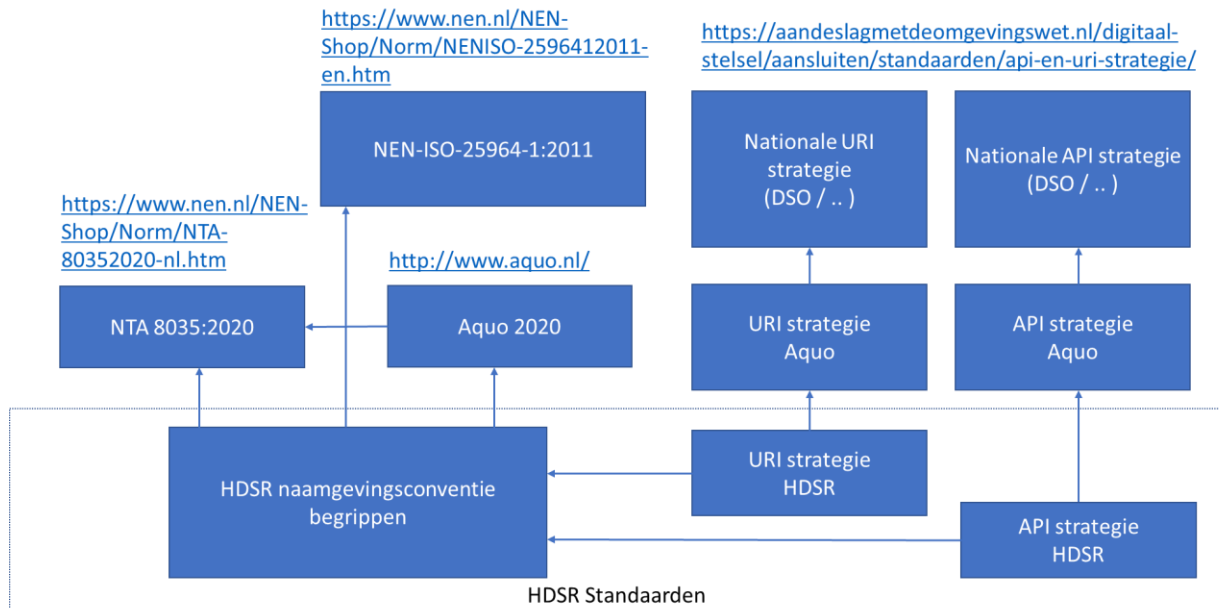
https://www.nen.nl/NEN-Shop/Norm/NENISO-2596412011-en.htm

https://aandeslagmetdeomgevingswet.nl/digitaal-stelsel/aansluiten/standaarden/api-en-uri-strategie/

NEN-ISO-25964-1:2011

Nationale URI strategie (DSO / .. )

Nationale API strategie (DSO / .. )

https://www.nen.nl/NEN-Shop/Norm/NTA-80352020-nl.htm

http://www.aquo.nl/

NTA 8035:2020

Aquo 2020

URI strategie Aquo

API strategie Aquo

HDSR naamgevingsconventie begrippen

URI strategie HDSR

API strategie HDSR

HDSR Standaarden